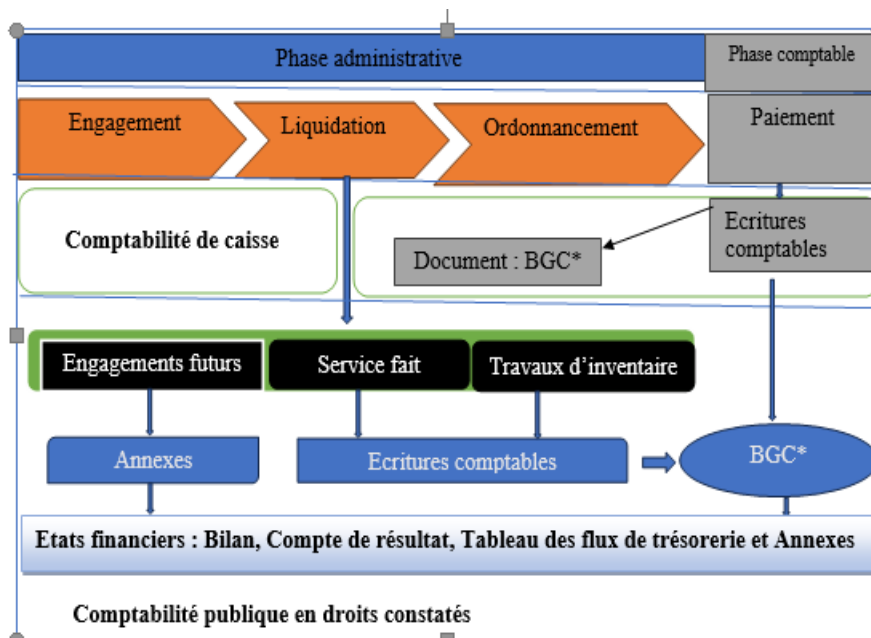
Phase administrative

Phase comptable

Engagement

Liquidation

Ordonnancement

Paiement

Comptabilité de caisse

Document : BGC*

Ecritures comptables

Engagements futurs

Service fait

Travaux d'inventaire

Annexes

Ecritures comptables

BGC*

Etats financiers : Bilan, Compte de résultat, Tableau des flux de trésorerie et Annexes

Comptabilité publique en droits constatés